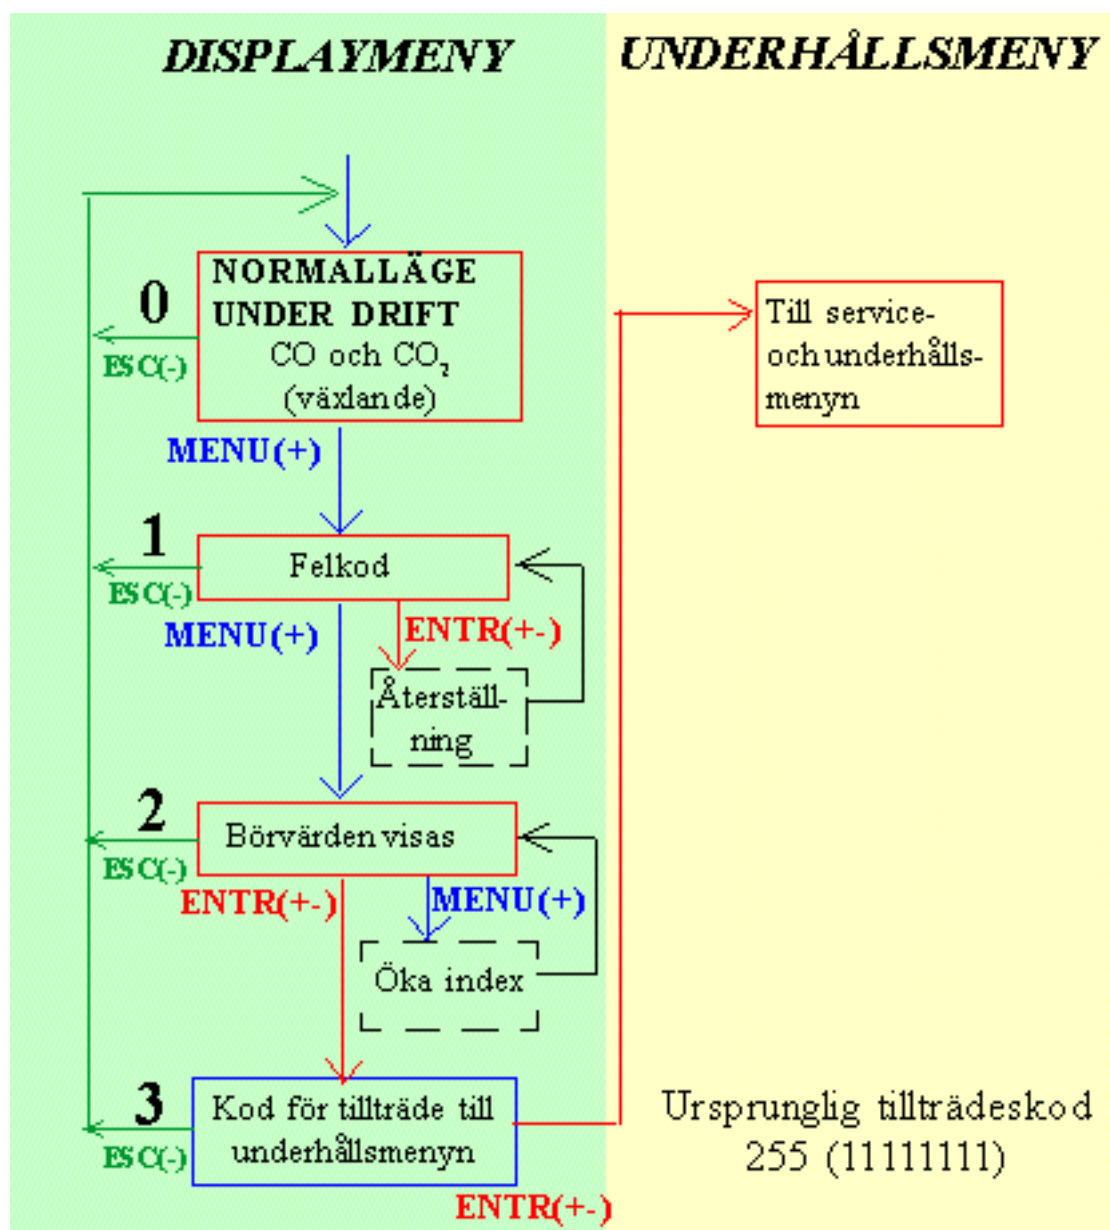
DISPLAYMENY

UNDERHÅLLSMENY

0

NORMALLÄGE UNDER DRIFT
CO och $CO_2$
(växlande)

ESC(-)

Till service- och underhålls-menyn

MENU(+)

1

Felkod

ESC(-)

MENU(+)

ENTR(+-)

Återställ-ning

2

Börvärden visas

ESC(-)

ENTR(+-)

MENU(+)

Öka index

3

Kod för tillträde till underhållsmenyn

ESC(-)

Ursprunglig tillträdeskod
255 (11111111)

ENTR(+-)